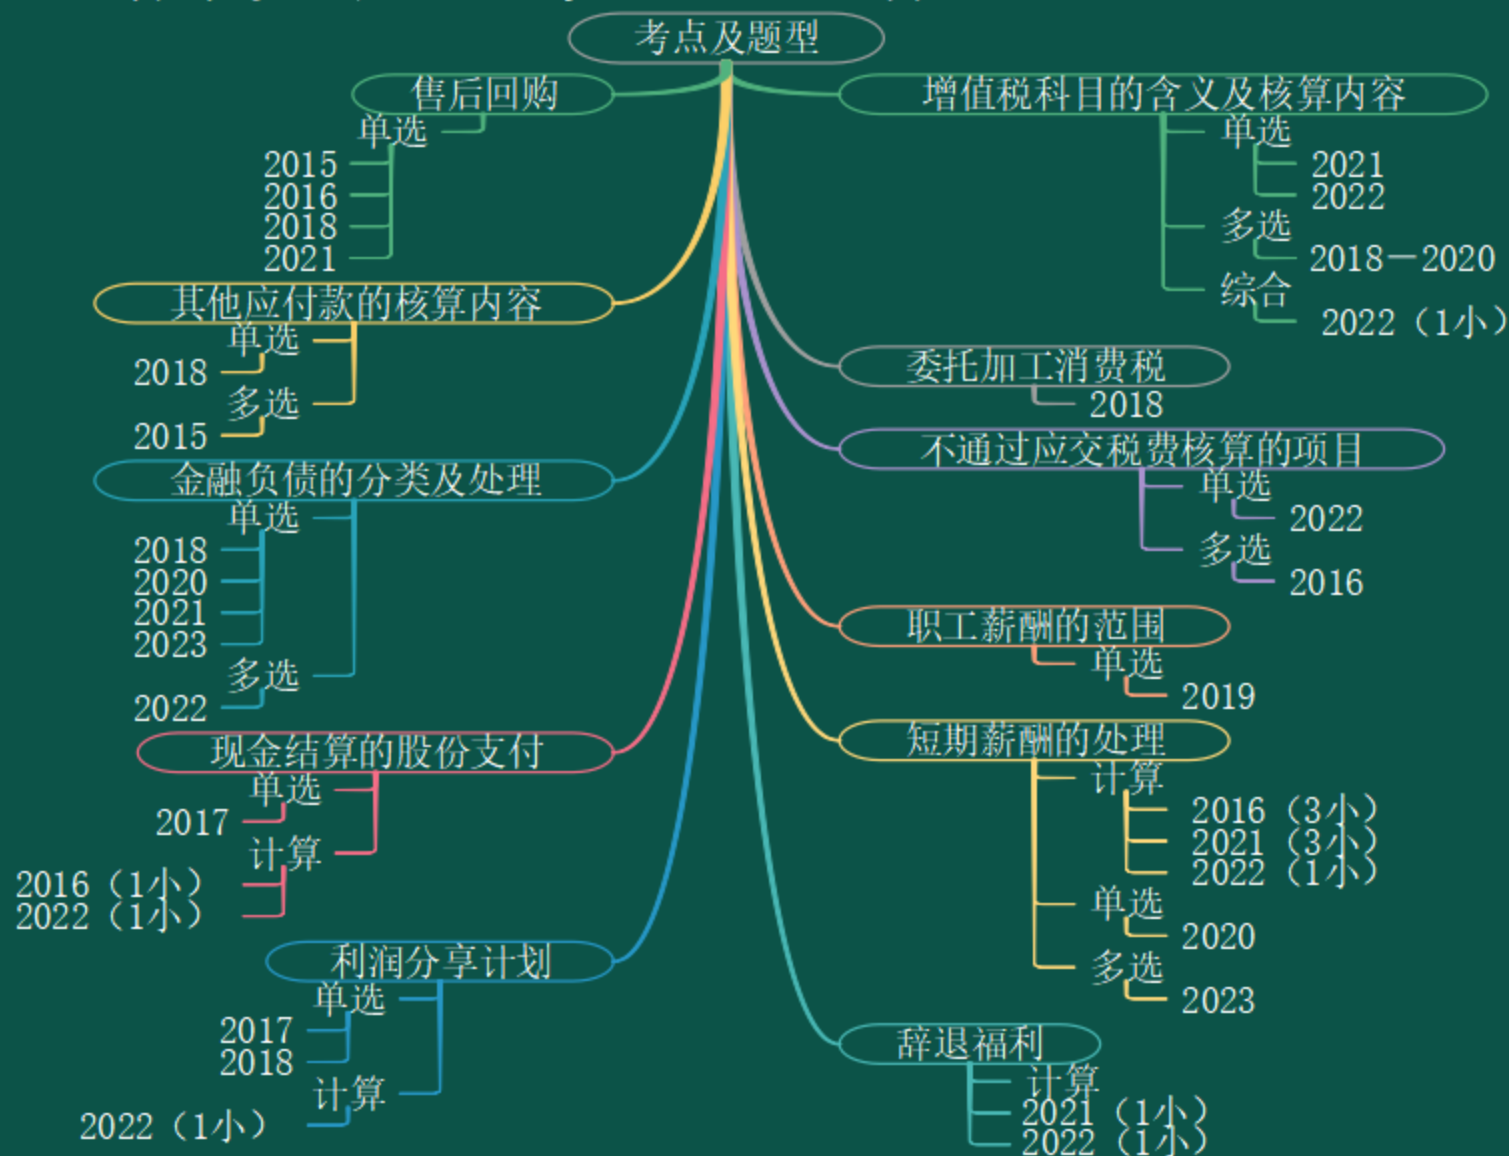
考点及题型

售后回购
单选
2015
2016
2018
2021

其他应付款的核算内容
单选
2018
多选
2015

金融负债的分类及处理
单选
2018
2020
2021
2023
多选
2022

现金结算的股份支付
单选
2017
计算
2016（1小）
2022（1小）

利润分享计划
单选
2017
2018
计算
2022（1小）

增值税科目的含义及核算内容
单选
2021
2022
多选
2018—2020
综合
2022（1小）

委托加工消费税
2018

不通过应交税费核算的项目
单选
2022
多选
2016

职工薪酬的范围
单选
2019

短期薪酬的处理
计算
2016（3小）
2021（3小）
2022（1小）
单选
2020
多选
2023

辞退福利
计算
2021（1小）
2022（1小）